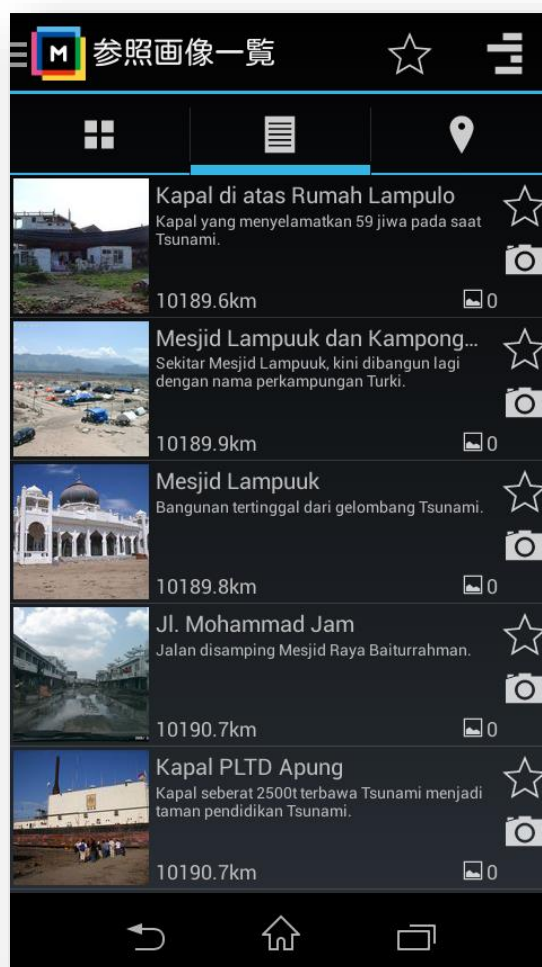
M 参照画像一覧

Kapal di atas Rumah Lampulo
Kapal yang menyelamatkan 59 jiwa pada saat Tsunami.
10189.6km 0

Mesjid Lampuuk dan Kampong...
Sekitar Mesjid Lampuuk, kini dibangun lagi dengan nama perkampungan Turki.
10189.9km 0

Mesjid Lampuuk
Bangunan tertinggal dari gelombang Tsunami.
10189.8km 0

Jl. Mohammad Jam
Jalan disamping Mesjid Raya Baiturrahman.
10190.7km 0

Kapal PLTD Apung
Kapal seberat 2500t terbawa Tsunami menjadi taman pendidikan Tsunami.
10190.7km 0